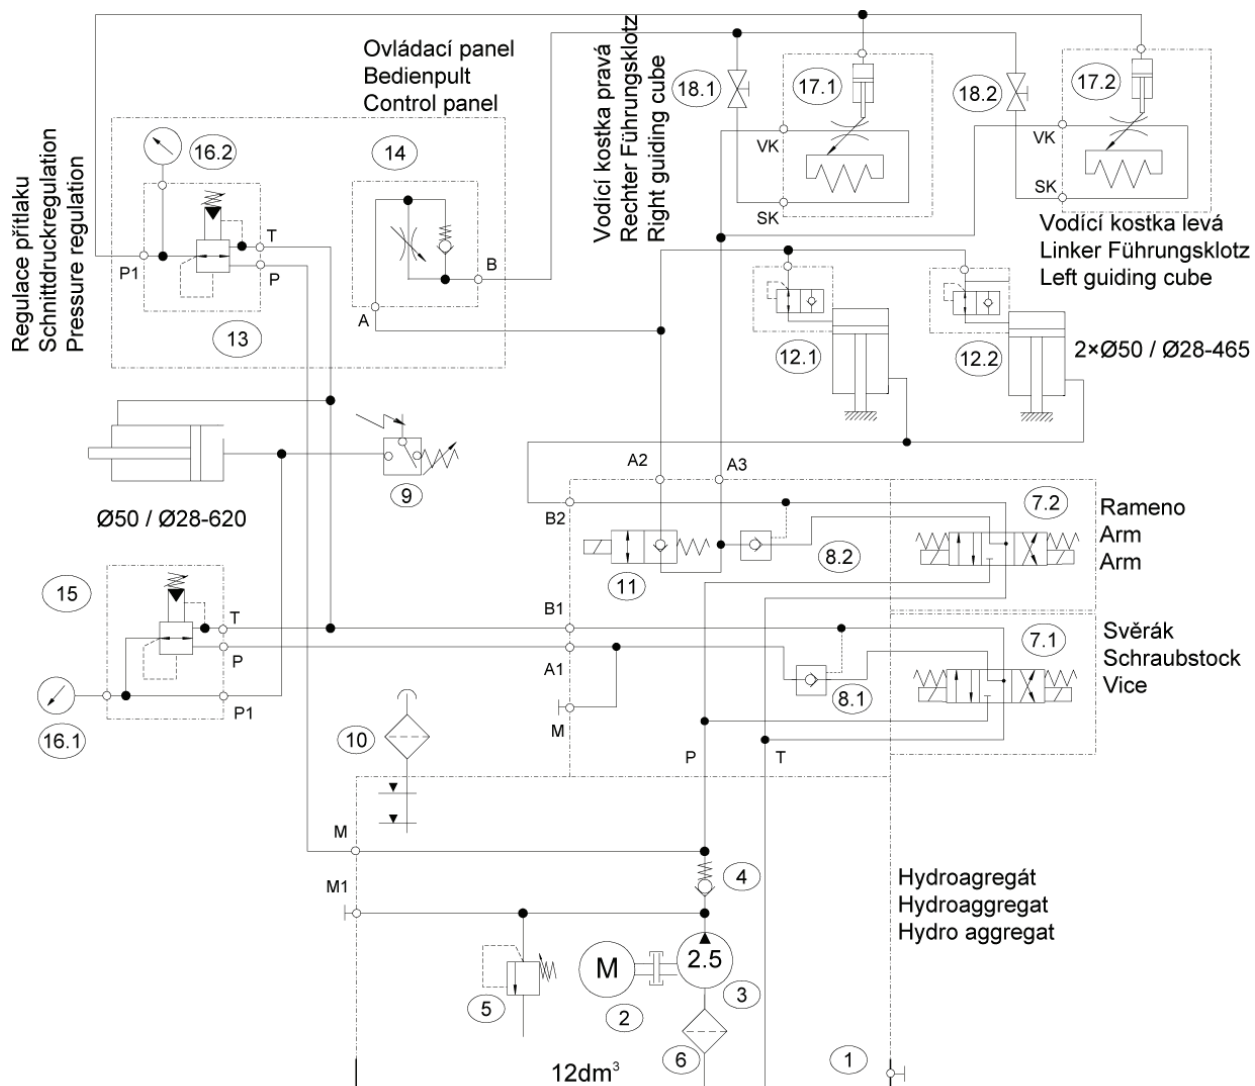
Ovládací panel
Bedienpult
Control panel

Vodící kostka pravá
Rechter Führungsklotz
Right guiding cube

18.1
17.1
18.2
17.2
VK
SK
VK
SK

Vodící kostka levá
Linker Führungsklotz
Left guiding cube

Regulace přítlaku
Schnittdruckregulation
Pressure regulation

16.2
14
T
P
P1
B
A
13

12.1
12.2
2×Ø50 / Ø28-465

9
Ø50 / Ø28-620

A2
A3
B2
7.2
Rameno
Arm
Arm
11
8.2

15
T
P
P1
16.1
B1
A1
M
7.1
Svěrák
Schraubstock
Vice
8.1

10
P
T
M
M1
4
Hydroagregát
Hydroaggregat
Hydro aggregat
M
2.5
5
2
3
6
1
12dm$^3$